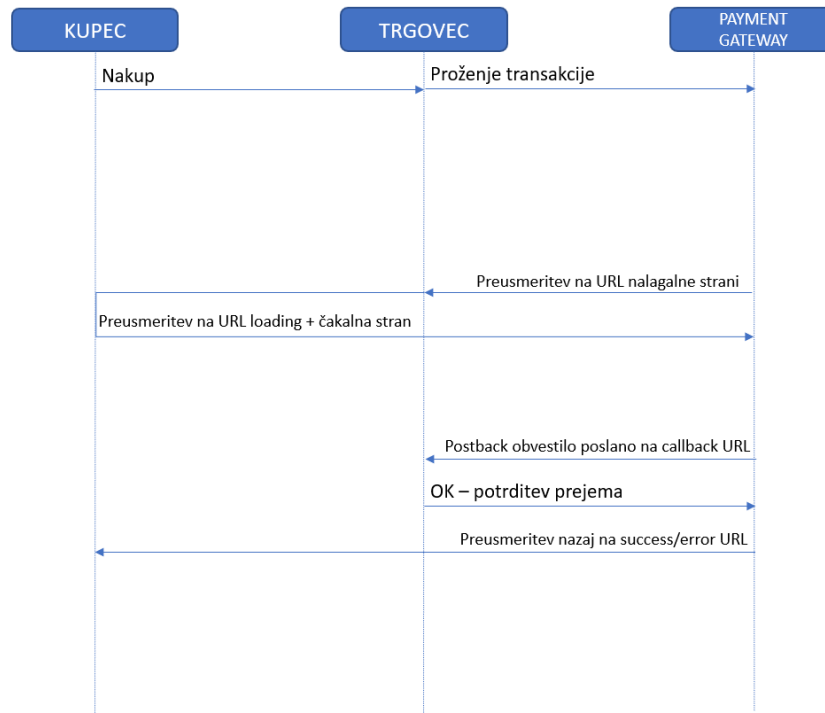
KUPEC

TRGOVEC

PAYMENT GATEWAY

Nakup

Proženje transakcije

Preusmeritev na URL nalagalne strani

Preusmeritev na URL loading + čakalna stran

Postback obvestilo poslano na callback URL

OK – potrditev prejema

Preusmeritev nazaj na success/error URL